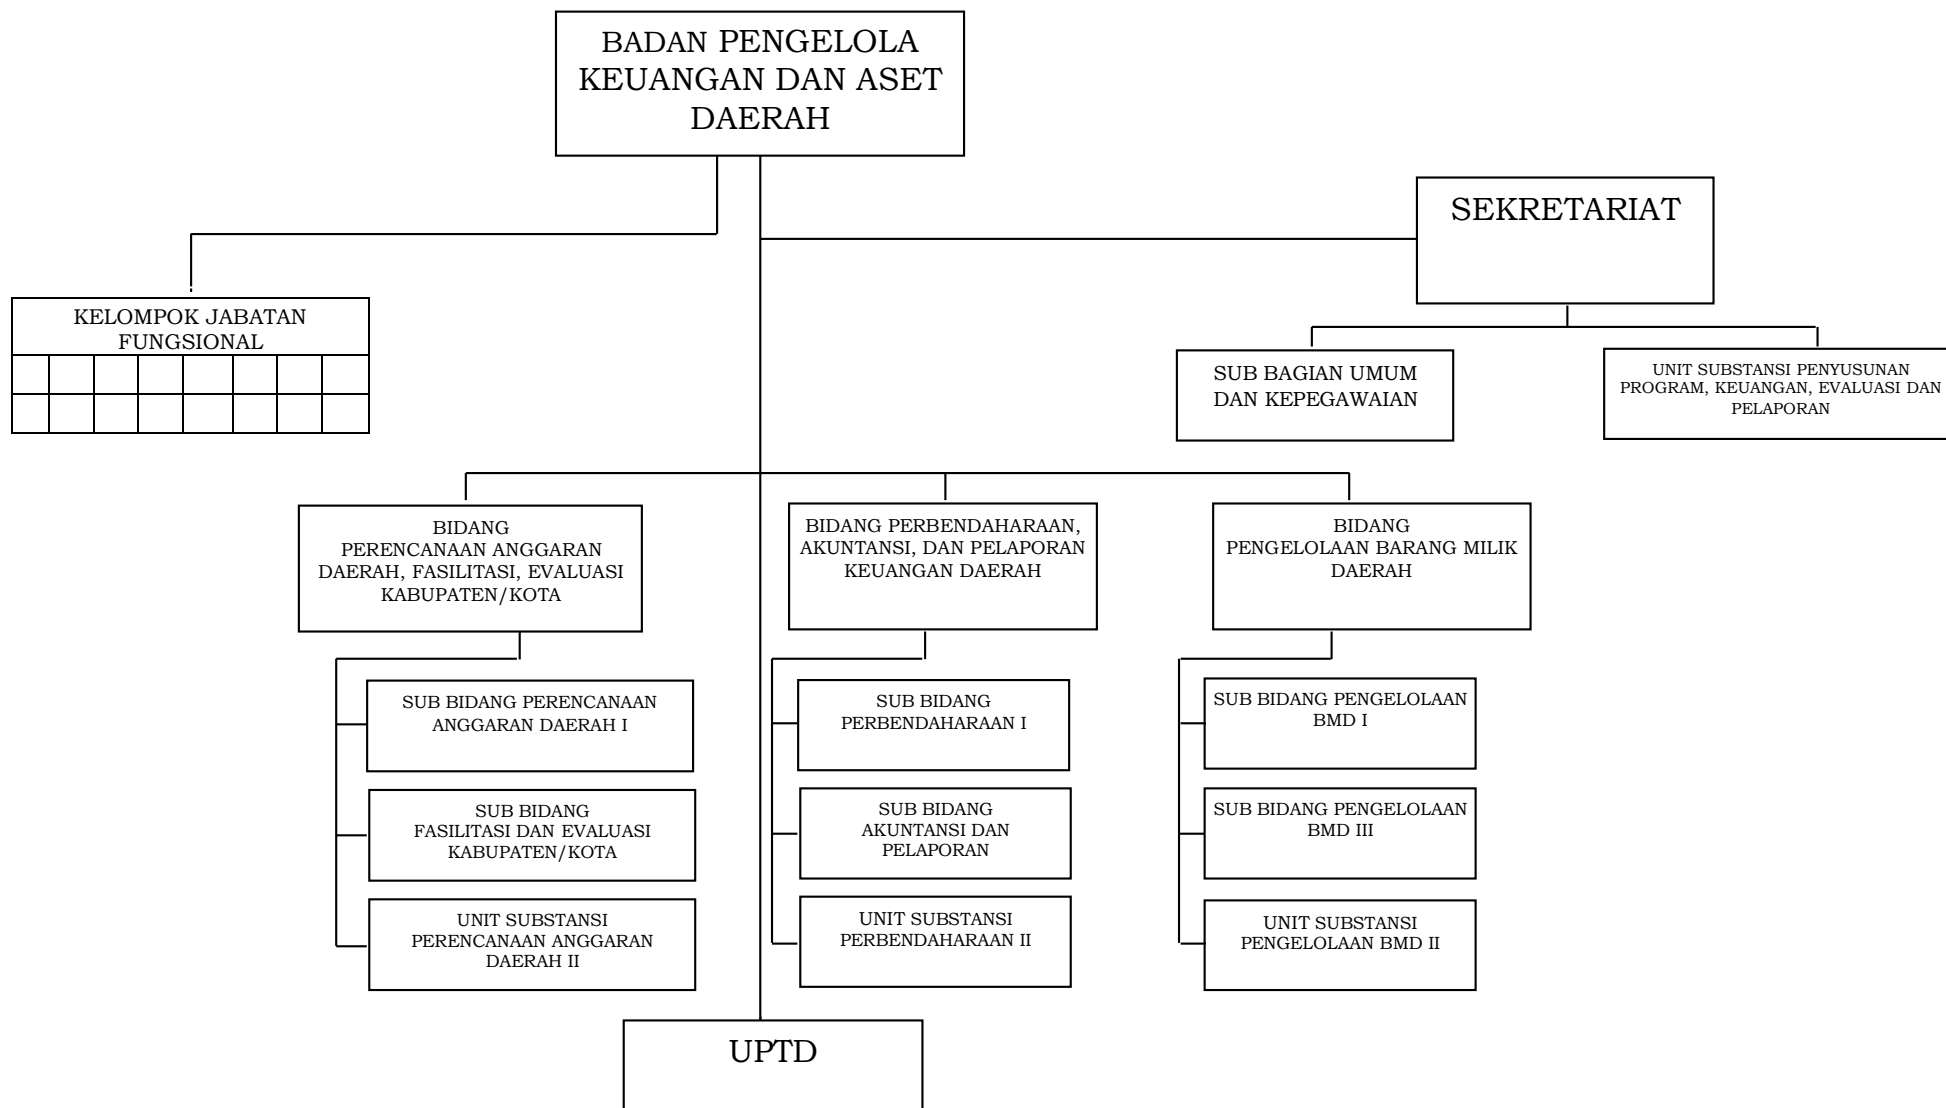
BADAN PENGELOLA KEUANGAN DAN ASET DAERAH

KELOMPOK JABATAN FUNGSIONAL

SEKRETARIAT

SUB BAGIAN UMUM DAN KEPEGAWAIAN

UNIT SUBSTANSI PENYUSUNAN PROGRAM, KEUANGAN, EVALUASI DAN PELAPORAN

BIDANG PERENCANAAN ANGGARAN DAERAH, FASILITASI, EVALUASI KABUPATEN/KOTA

SUB BIDANG PERENCANAAN ANGGARAN DAERAH I

SUB BIDANG FASILITASI DAN EVALUASI KABUPATEN/KOTA

UNIT SUBSTANSI PERENCANAAN ANGGARAN DAERAH II

BIDANG PERBENDAHARAAN, AKUNTANSI, DAN PELAPORAN KEUANGAN DAERAH

SUB BIDANG PERBENDAHARAAN I

SUB BIDANG AKUNTANSI DAN PELAPORAN

UNIT SUBSTANSI PERBENDAHARAAN II

BIDANG PENGELOLAAN BARANG MILIK DAERAH

SUB BIDANG PENGELOLAAN BMD I

SUB BIDANG PENGELOLAAN BMD III

UNIT SUBSTANSI PENGELOLAAN BMD II

UPTD